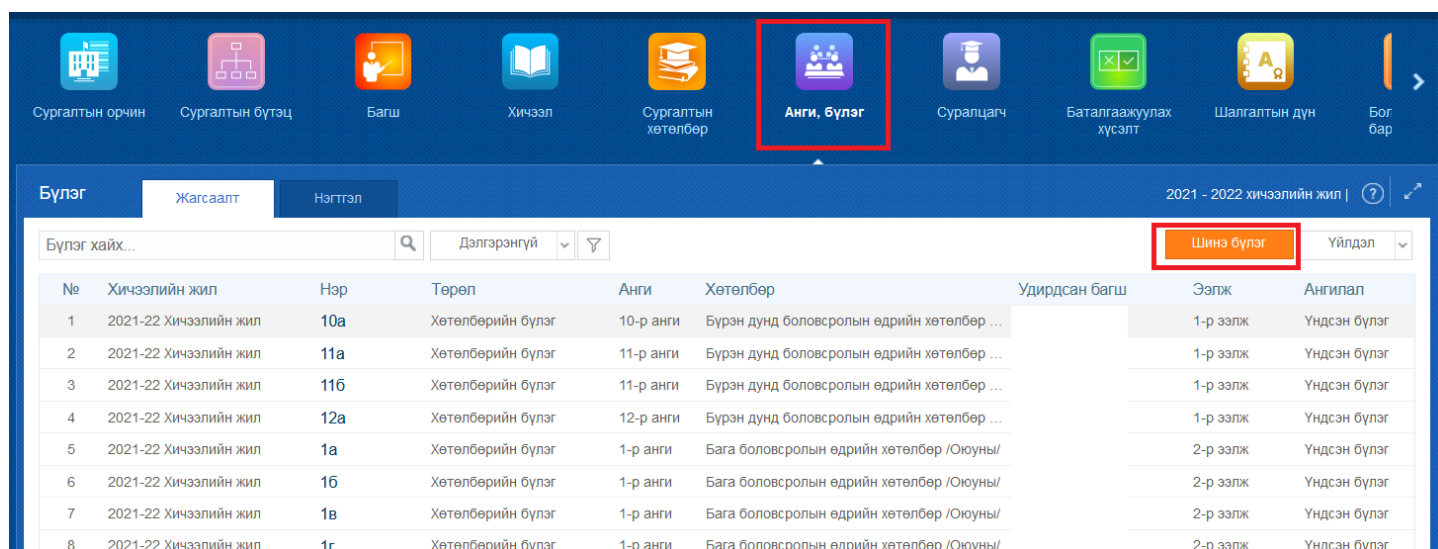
Сургалтын орчин Сургалтын бүтэц Багш Хичээл Сургалтын хөтөлбөр Анги, бүлэг Суралцагч Баталгаажуулах хүсэлт Шалгалтын дүн Бол бар

Бүлэг Жагсаалт Нэгтгэл 2021 - 2022 хичээлийн жил | ?

Бүлэг хайх... Дэлгэрэнгүй Шинэ бүлэг Үйлдэл

| № | Хичээлийн жил | Нэр | Төрөл | Анги | Хөтөлбөр | Удирдсан багш | Ээлж | Ангилал |
|---|---|---|---|---|---|---|---|---|
| 1 | 2021-22 Хичээлийн жил | 10а | Хөтөлбөрийн бүлэг | 10-р анги | Бүрэн дунд боловсролын өдрийн хөтөлбөр ... | | 1-р ээлж | Үндсэн бүлэг |
| 2 | 2021-22 Хичээлийн жил | 11а | Хөтөлбөрийн бүлэг | 11-р анги | Бүрэн дунд боловсролын өдрийн хөтөлбөр ... | | 1-р ээлж | Үндсэн бүлэг |
| 3 | 2021-22 Хичээлийн жил | 11б | Хөтөлбөрийн бүлэг | 11-р анги | Бүрэн дунд боловсролын өдрийн хөтөлбөр ... | | 1-р ээлж | Үндсэн бүлэг |
| 4 | 2021-22 Хичээлийн жил | 12а | Хөтөлбөрийн бүлэг | 12-р анги | Бүрэн дунд боловсролын өдрийн хөтөлбөр ... | | 1-р ээлж | Үндсэн бүлэг |
| 5 | 2021-22 Хичээлийн жил | 1а | Хөтөлбөрийн бүлэг | 1-р анги | Бага боловсролын өдрийн хөтөлбөр /Оюуны/ | | 2-р ээлж | Үндсэн бүлэг |
| 6 | 2021-22 Хичээлийн жил | 1б | Хөтөлбөрийн бүлэг | 1-р анги | Бага боловсролын өдрийн хөтөлбөр /Оюуны/ | | 2-р ээлж | Үндсэн бүлэг |
| 7 | 2021-22 Хичээлийн жил | 1в | Хөтөлбөрийн бүлэг | 1-р анги | Бага боловсролын өдрийн хөтөлбөр /Оюуны/ | | 2-р ээлж | Үндсэн бүлэг |
| 8 | 2021-22 Хичээлийн жил | 1г | Хөтөлбөрийн бүлэг | 1-р анги | Бага боловсролын өдрийн хөтөлбөр /Оюуны/ | | 2-р ээлж | Үндсэн бүлэг |